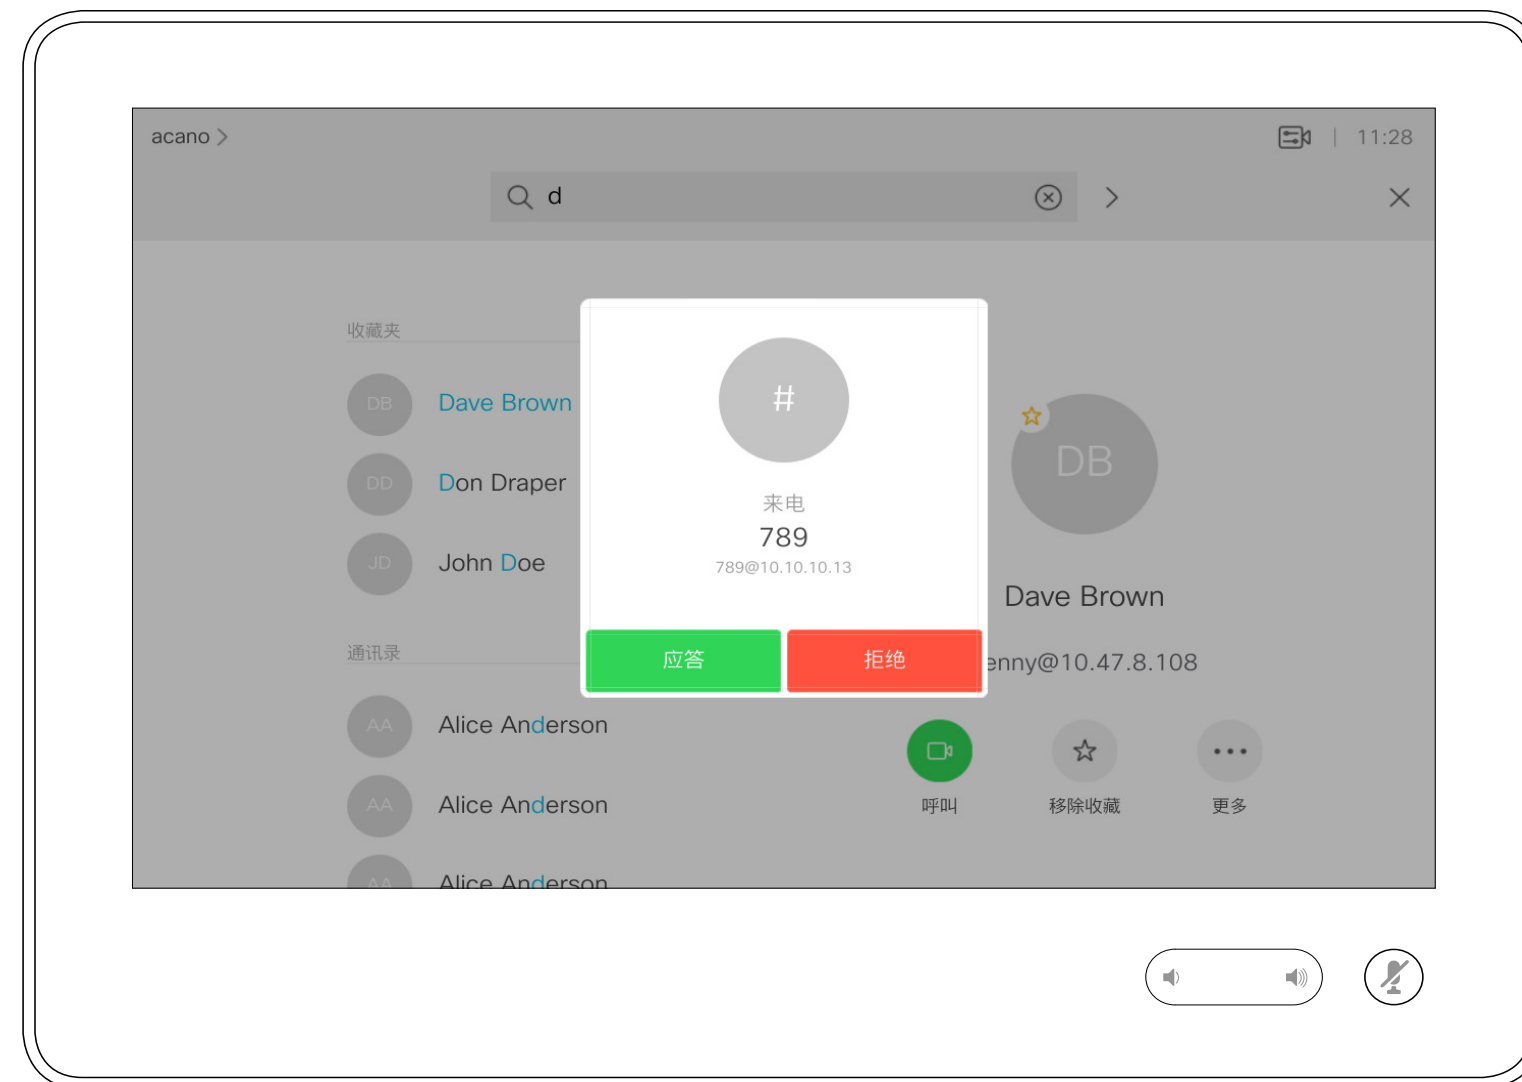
acano >

11:28

d

收藏夹

DB Dave Brown

DD Don Draper

JD John Doe

通讯录

AA Alice Anderson

AA Alice Anderson

AA Alice Anderson

#

来电

789

789@10.10.10.13

应答

拒绝

DB

Dave Brown

enny@10.47.8.108

呼叫

移除收藏

更多